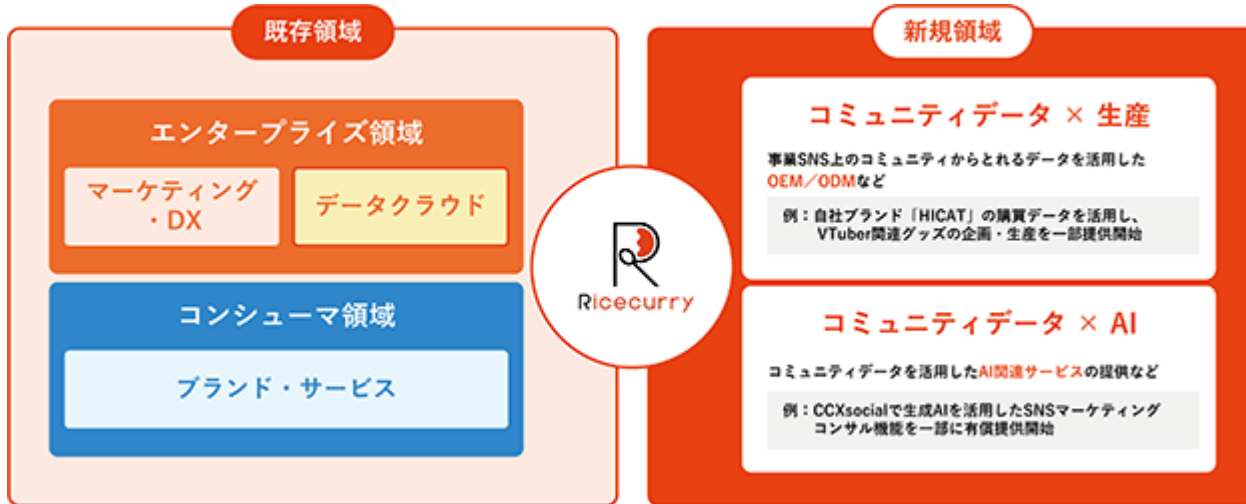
既存領域

エンタープライズ領域

マーケティング・DX

データクラウド

コンシューマ領域

ブランド・サービス

Ricecurry

新規領域

コミュニティデータ × 生産

事業SNS上のコミュニティからとれるデータを活用したOEM／ODMなど

例：自社ブランド「HICAT」の購買データを活用し、VTuber関連グッズの企画・生産を一部提供開始

コミュニティデータ × AI

コミュニティデータを活用したAI関連サービスの提供など

例：CCXsocialで生成AIを活用したSNSマーケティングコンサル機能を一部に有償提供開始